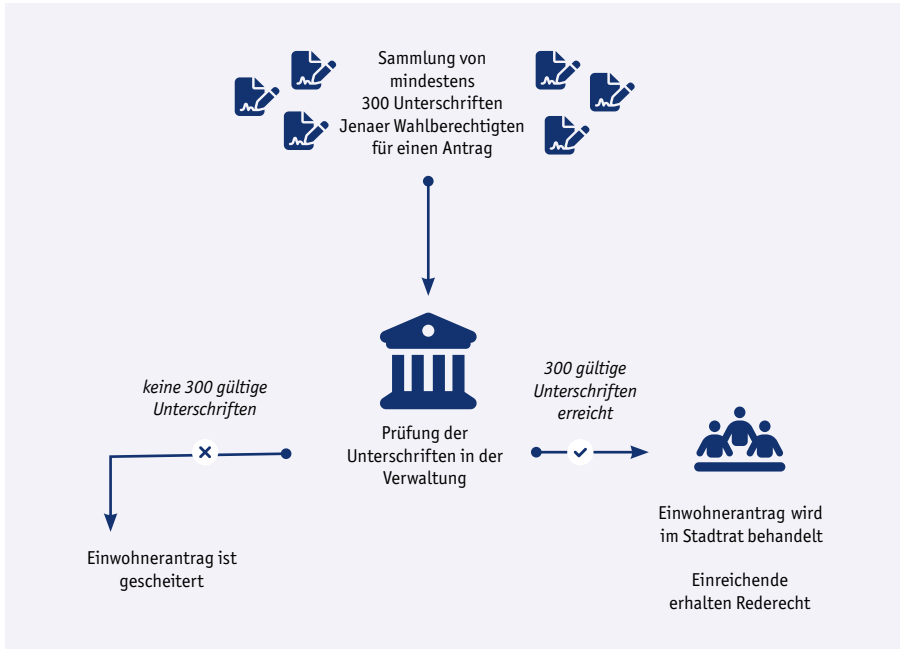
Sammlung von mindestens 300 Unterschriften Jenaer Wahlberechtigten für einen Antrag

keine 300 gültige Unterschriften

Prüfung der Unterschriften in der Verwaltung

300 gültige Unterschriften erreicht

Einwohnerantrag ist gescheitert

Einwohnerantrag wird im Stadtrat behandelt

Einreichende erhalten Rederecht